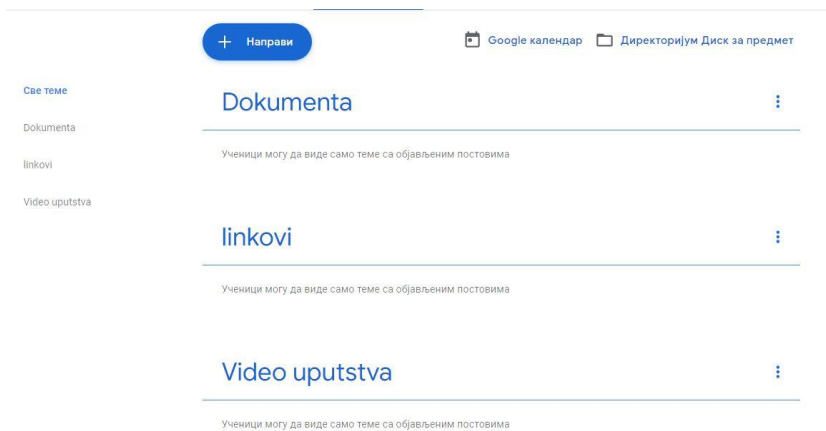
+ Направи

Google календар

Директоријум Диск за предмет

Све теме

Dokumenta

linkovi

Video uputstva

Dokumenta

Ученици могу да виде само теме са објављеним постовима

linkovi

Ученици могу да виде само теме са објављеним постовима

Video uputstva

Ученици могу да виде само теме са објављеним постовима